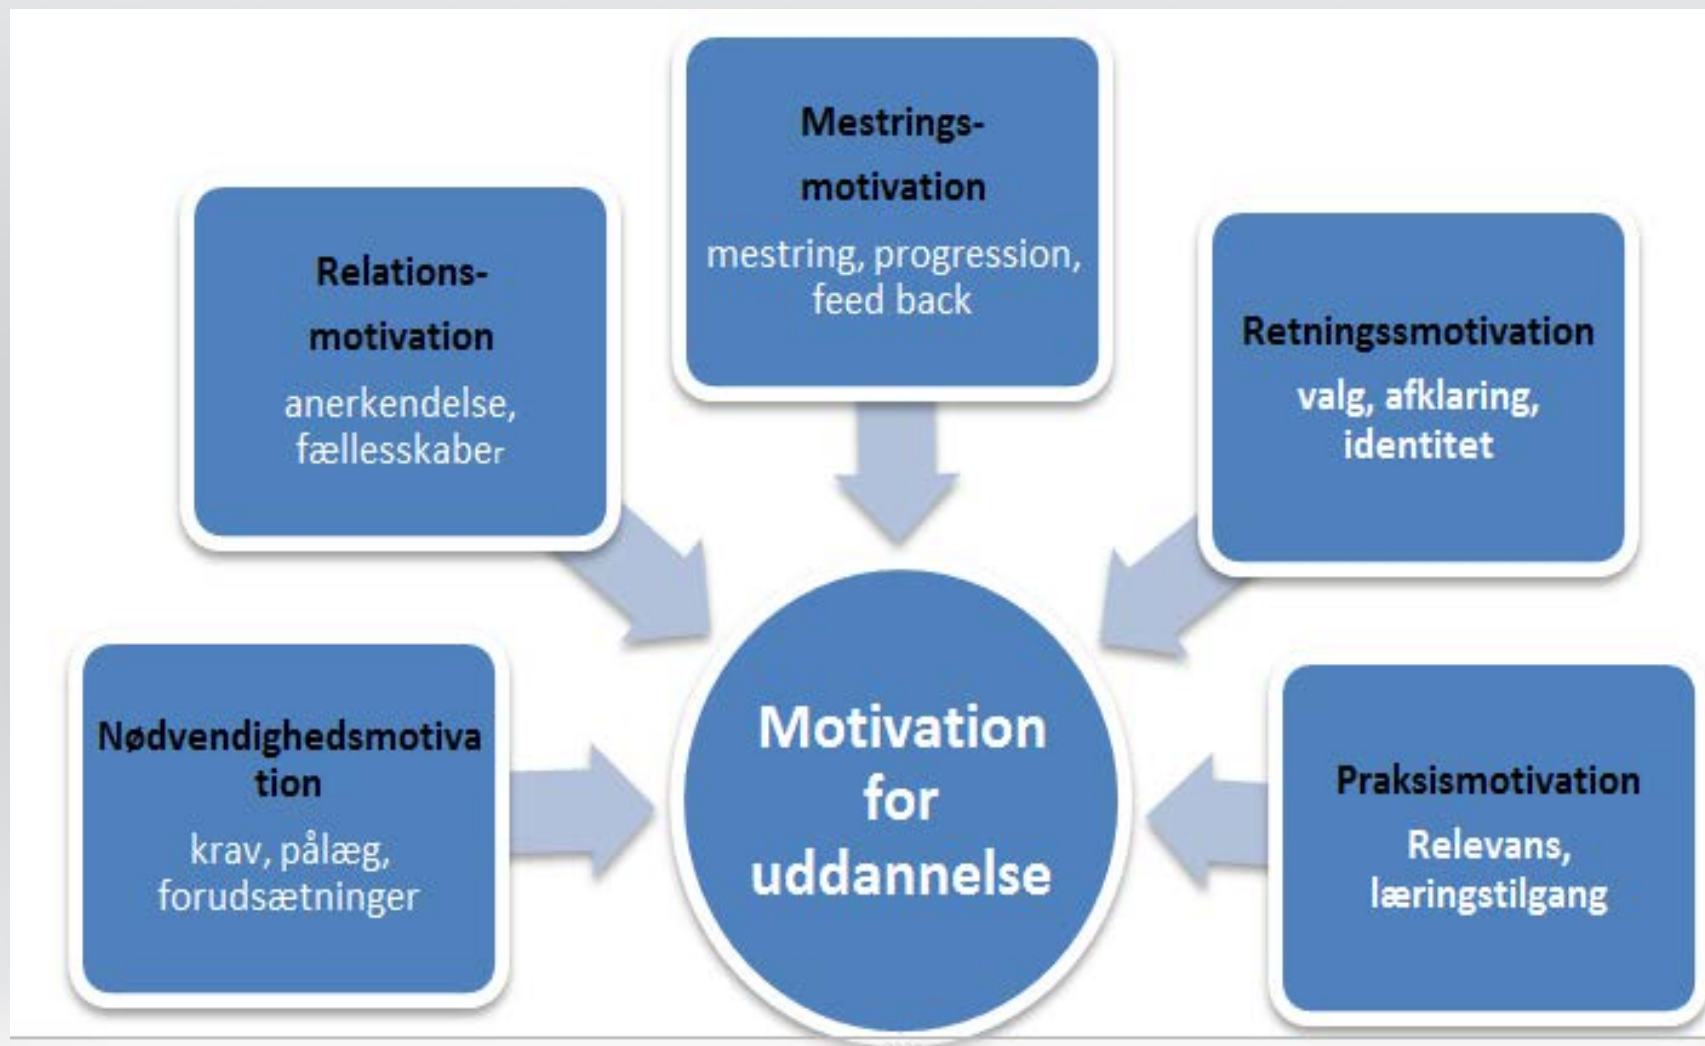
Mestrings-
motivation
mestring, progression, feed back

Relations-
motivation
anerkendelse, fællesskaber

Retningssmotivation
valg, afklaring, identitet

Nødvendighedsmotiva
tion
krav, pålæg, forudsætninger

Motivation for uddannelse

Praksismotivation
Relevans, læringstilgang